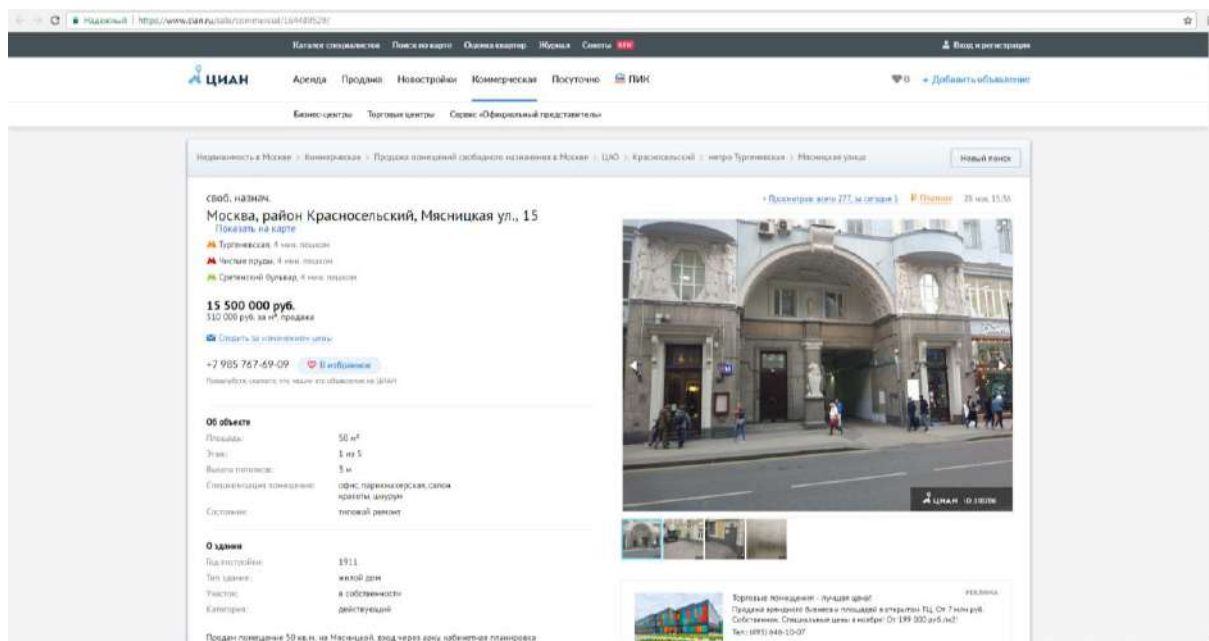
Надежный | https://www.cian.ru/sale/commercial/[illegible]/

Каталог специалистов Поиск на карте Оценка квартир Журнал Советы NEW

Вход и регистрация

ЦИАН Аренда Продажа Новостройки Коммерческая Посуточно ПИК

0 + Добавить объявление

Бизнес-центры Торговые центры Сервис «Официальный представитель»

Недвижимость в Москве > Коммерческая > Продажа помещений свободного назначения в Москве > ЦАО > Красносельский > метро Тургеневская > Мясницкая улица

Новый поиск

своб. назнач.

Москва, район Красносельский, Мясницкая ул., 15

Показать на карте

Просмотров: всего 277, за сегодня 1 Поднято 25 ноя, 15:36

Тургеневская, 4 мин. пешком

Чистые пруды, 4 мин. пешком

Сретенский бульвар, 4 мин. пешком

15 500 000 руб.

310 000 руб. за м², продажа

Следить за изменением цены

+7 985 767-69-09 В избранное

Пожалуйста, скажите, что нашли это объявление на ЦИАН

Об объекте

| Площадь: | 50 м² |
|---|---|
| Этаж: | 1 из 5 |
| Высота потолков: | 5 м |
| Специализация помещения: | офис, парикмахерская, салон красоты, шоурум |
| Состояние: | типовой ремонт |

О здании

| Год постройки: | 1911 |
|---|---|
| Тип здания: | жилой дом |
| Участок: | в собственности |
| Категория: | действующий |

ЦИАН ID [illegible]

Торговые помещения - лучшая цена!

РЕКЛАМА

Продажа арендного бизнеса и площадей в открытом ТЦ. От 7 млн руб. Собственник. Специальные цены в ноябре! От 199 000 руб./м²!

Тел.: (495) 648-10-07

Продам помещение 50 кв.м. на Мясницкой, вход через арку кабинетная планировка